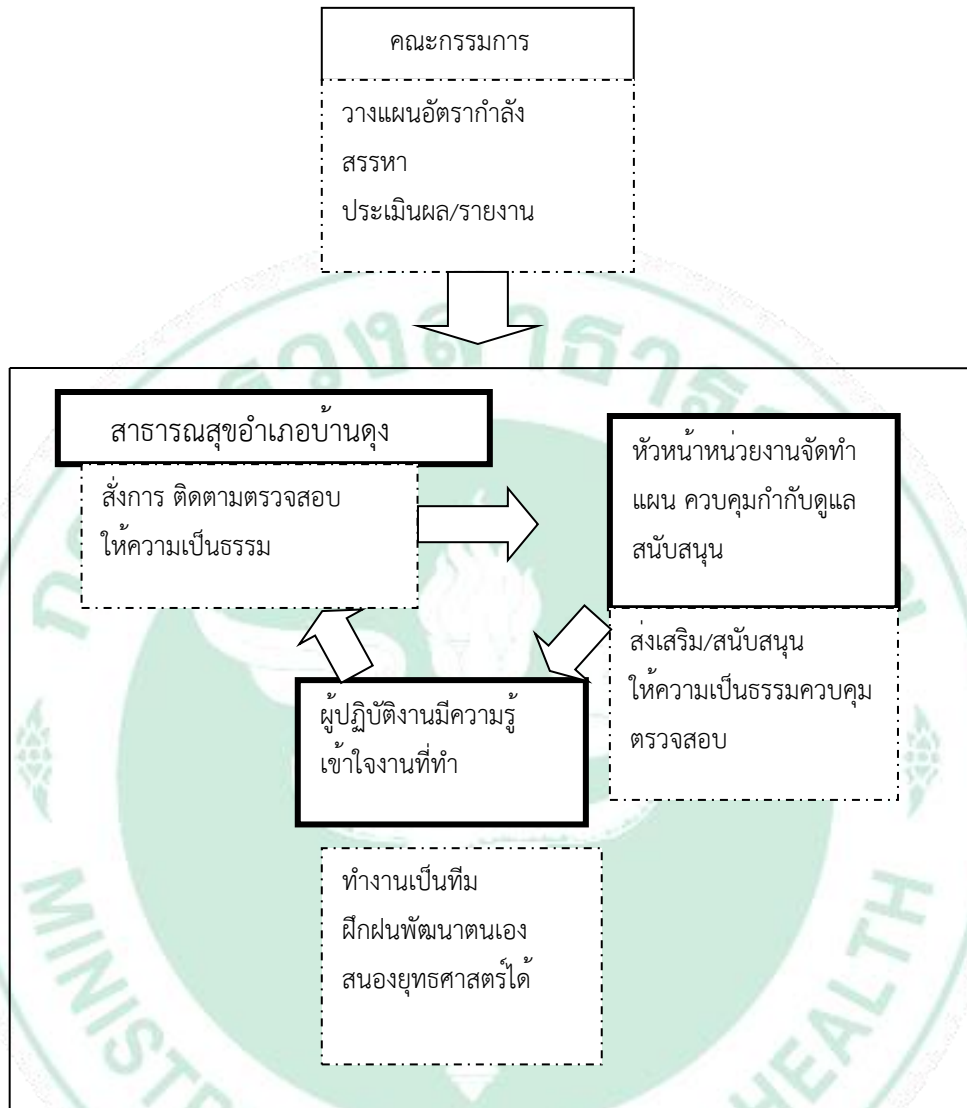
คณะกรรมการ

วางแผนอัตรากำลัง
สรรหา
ประเมินผล/รายงาน

สาธารณสุขอำเภอบ้านดุง

สั่งการ ติดตามตรวจสอบ
ให้ความเป็นธรรม

หัวหน้าหน่วยงานจัดทำแผน ควบคุมกำกับดูแล สนับสนุน

ส่งเสริม/สนับสนุน
ให้ความเป็นธรรมควบคุม
ตรวจสอบ

ผู้ปฏิบัติงานมีความรู้
เข้าใจงานที่ทำ

ทำงานเป็นทีม
ฝึกฝนพัฒนาตนเอง
สนองยุทธศาสตร์ได้

MINISTRY HEALTH